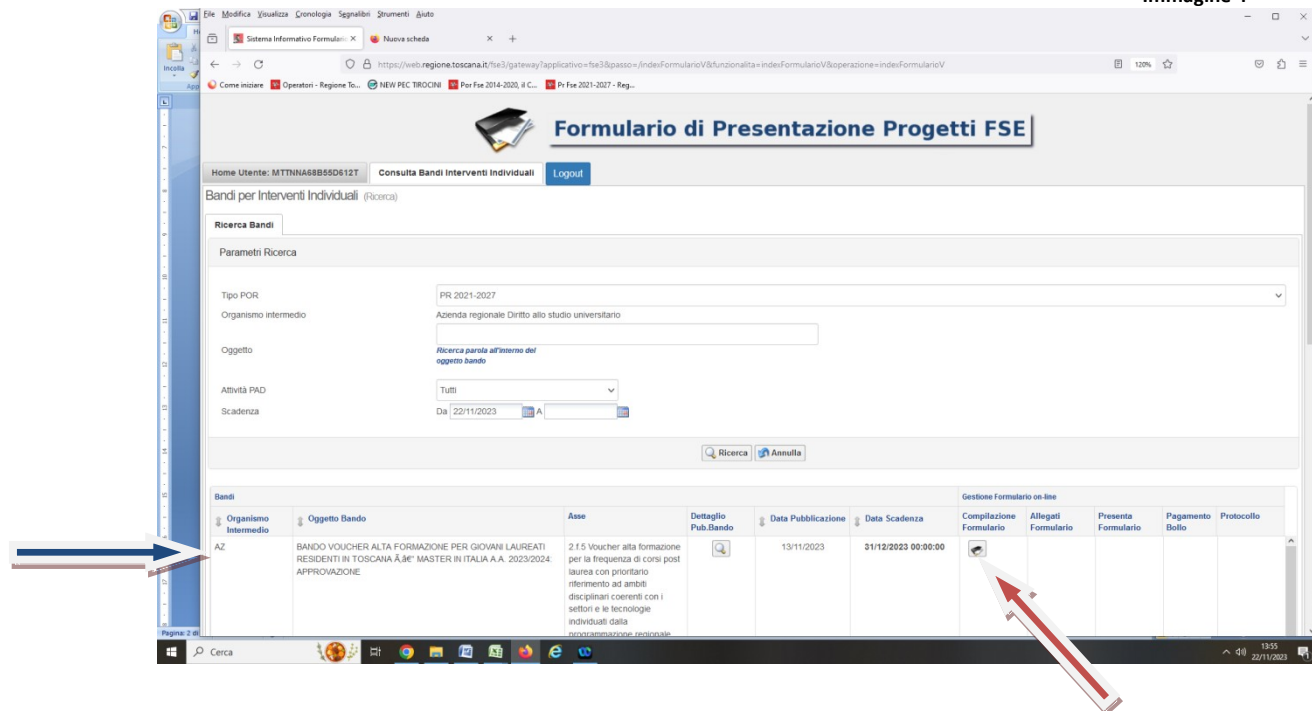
Immagine 1

File Modifica Visualizza Cronologia Segnalibri Strumenti Aiuto

Sistema Informativo Formulario ×   Nuova scheda ×   +

https://web.regione.toscana.it/fse3/gateway?applicativo=fse3&passo=/indexFormularioV&funzionalita=indexFormularioV&operazione=indexFormularioV

120%

Come iniziare   Operatori - Regione To...   NEW PEC TIROCINI   Por Fse 2014-2020, il C...   Pr Fse 2021-2027 - Reg...

Incolla

Formulario di Presentazione Progetti FSE

Home Utente: MTTNNA68B55D612T   Consulta Bandi Interventi Individuali   Logout

Bandi per Interventi Individuali (Ricerca)

Ricerca Bandi

Parametri Ricerca

Tipo POR   PR 2021-2027
Organismo intermedio   Azienda regionale Diritto allo studio universitario
Oggetto   Ricerca parola all'interno del oggetto bando
Attività PAD   Tutti
Scadenza   Da 22/11/2023   A

Ricerca   Annulla

Bandi   Gestione Formulario on-line

| Organismo Intermedio | Oggetto Bando | Asse | Dettaglio Pub.Bando | Data Pubblicazione | Data Scadenza | Compilazione Formulario | Allegati Formulario | Presenta Formulario | Pagamento Bollo | Protocollo |
|---|---|---|---|---|---|---|---|---|---|---|
| AZ | BANDO VOUCHER ALTA FORMAZIONE PER GIOVANI LAUREATI RESIDENTI IN TOSCANA Ã¢â€“ MASTER IN ITALIA A.A. 2023/2024: APPROVAZIONE | 2.f.5 Voucher alta formazione per la frequenza di corsi post laurea con prioritario riferimento ad ambiti disciplinari coerenti con i settori e le tecnologie individuati dalla programmazione regionale | | 13/11/2023 | 31/12/2023 00:00:00 | | | | | |

Pagina: 2 di

Cerca

13:55
22/11/2023